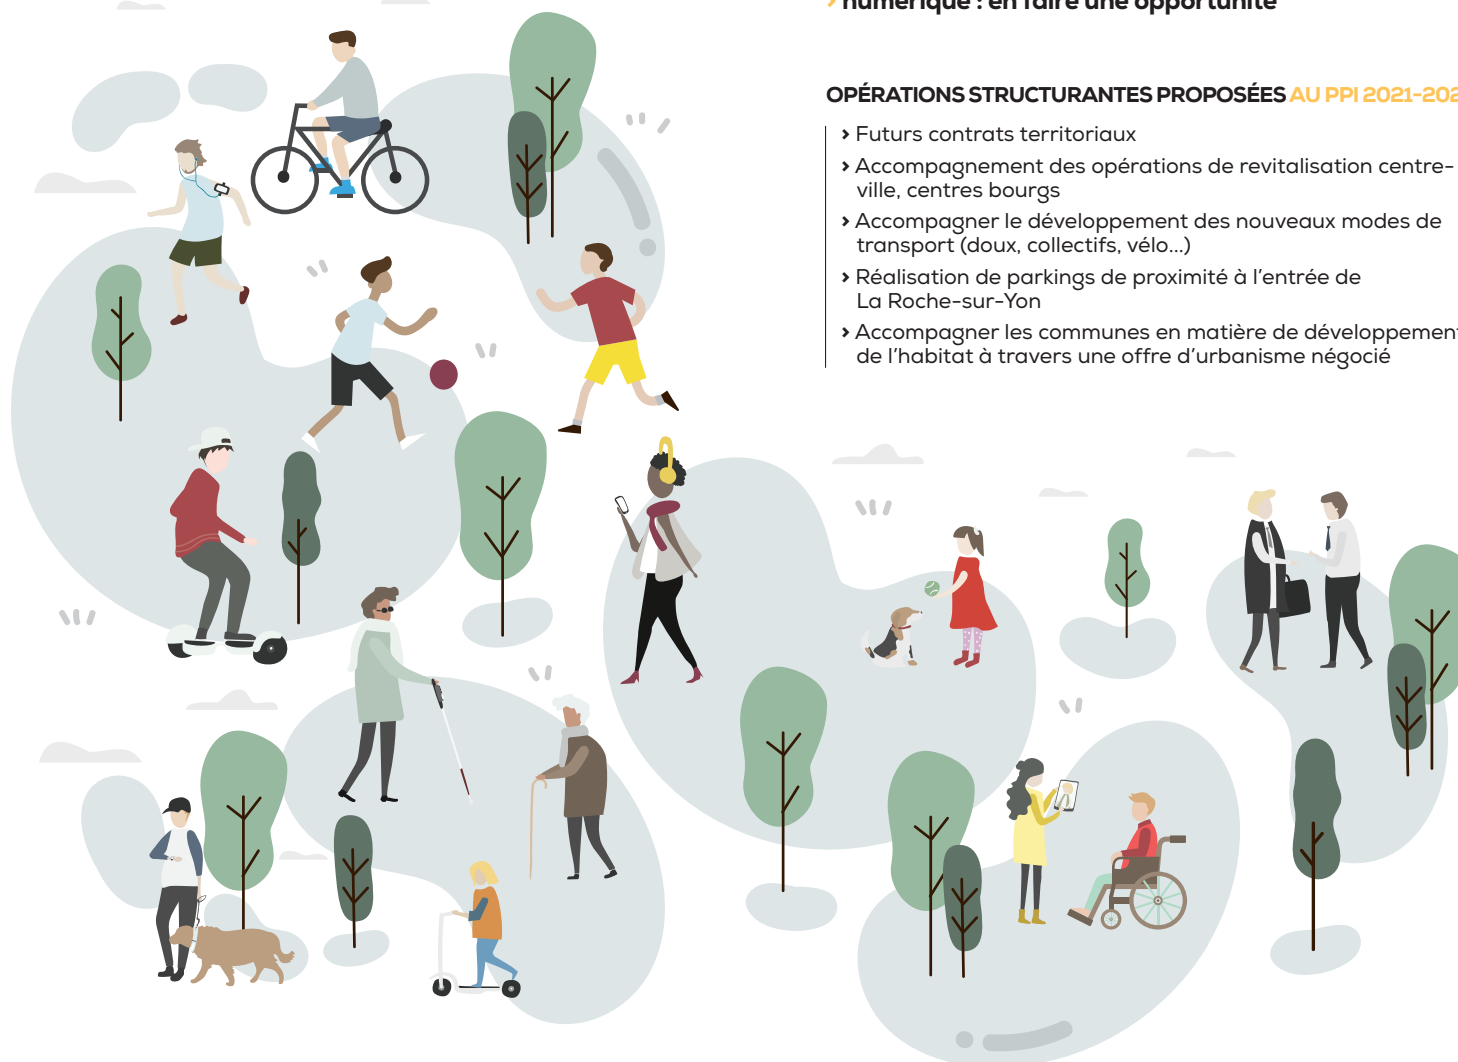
› numérique : en faire une opportunité

OPÉRATIONS STRUCTURANTES PROPOSÉES AU PPI 2021-202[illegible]

› Futurs contrats territoriaux
› Accompagnement des opérations de revitalisation centre-ville, centres bourgs
› Accompagner le développement des nouveaux modes de transport (doux, collectifs, vélo...)
› Réalisation de parkings de proximité à l'entrée de La Roche-sur-Yon
› Accompagner les communes en matière de développement de l'habitat à travers une offre d'urbanisme négocié